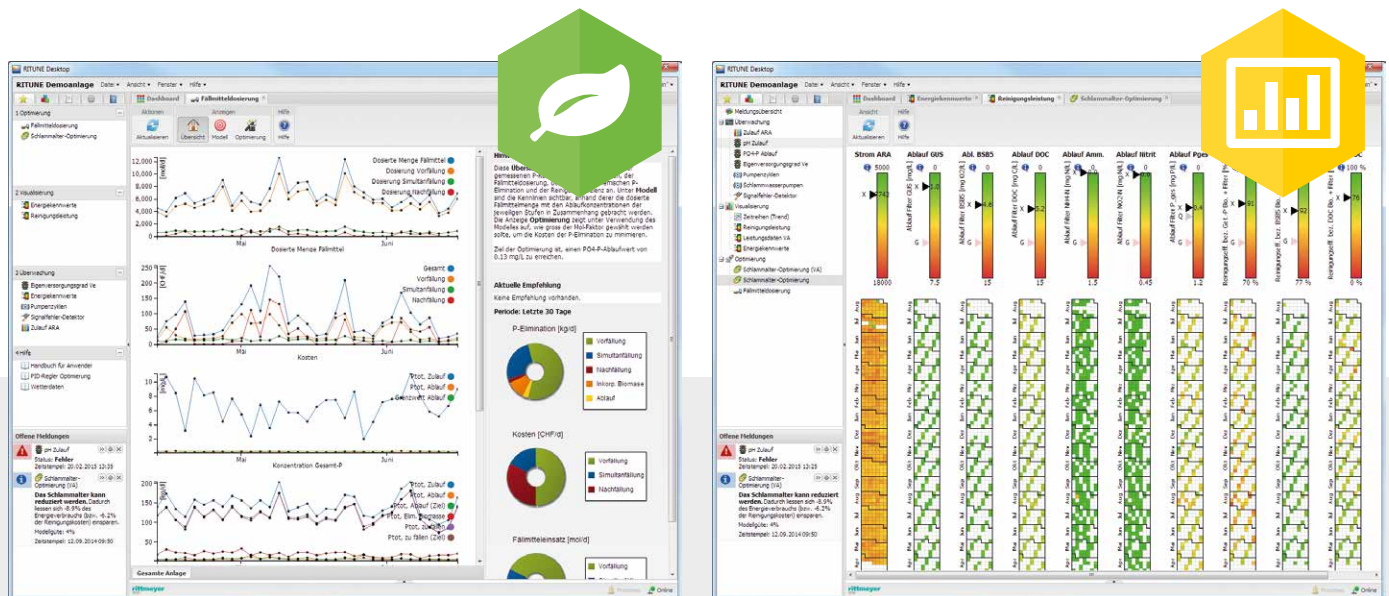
RITUNE Desktop

RITUNE Demoanlage Datei Ansicht Fenster Hilfe

Dashboard Fällmitteldosierung

Aktionen Anzeigen Hilfe

Aktualisieren Übersicht Modell Optimierung Hilfe

1 Optimierung
Fällmitteldosierung
Schlammalter-Optimierung

2 Visualisierung
Energiekennwerte
Reinigungsleistung

3 Überwachung
Eigenversorgungsgrad Ve
Energiekennwerte
Pumpenzyklen
Signalfehler-Detektor
Zulauf ARA

4 Hilfe
Handbuch für Anwender
PID-Regler Optimierung
Weiterdaten

Offene Meldungen
pH Zulauf
Status: Fehler
Zeitstempel: 20.02.2015 13:35

Schlammalter-Optimierung (VA)
Das Schlammalter kann reduziert werden. Dadurch liessen sich -8.9% des Energieverbrauchs (bzw. -6.2% der Reinigungskosten) einsparen.
Modellgüte: 4%
Zeitstempel: 12.09.2014 09:50

Dosierte Menge Fällmittel
Dosierung Vorfällung
Dosierung Simultanfällung
Dosierung Nachfällung
Mai Juni
Dosierte Menge Fällmittel

Gesamt
Vorfällung
Simultanfällung
Nachfällung
Mai Juni
Kosten

Ptot, Zulauf
Ptot, Ablauf
Grenzwert Ablauf
Mai Juni
Konzentration Gesamt-P

Ptot, Zulauf
Ptot, Ablauf
Ptot, Ablauf (Ziel)
Ptot, Elim. Biomasse
Ptot, zu fällen
Ptot, zu fällen (Ziel)

Gesamte Anlage

Diese Übersicht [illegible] gemessenen P-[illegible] Fällmitteleinsatz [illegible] Elimination und der Reinigungs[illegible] Unter Modell sind die Kennlinien sichtbar, anhand derer die dosierte Fällmittelmenge mit den Ablaufkonzentrationen der jeweiligen Stufen in Zusammenhang gebracht werden. Die Anzeige Optimierung zeigt unter Verwendung des Modelles auf, wie gross der Mol-Faktor gewählt werden sollte, um die Kosten der P-Elimination zu minimieren.

Ziel der Optimierung ist, einen PO4-P-Ablaufwert von 0.13 mg/L zu erreichen.

Aktuelle Empfehlung
Keine Empfehlung vorhanden.
Periode: Letzte 30 Tage

P-Elimination [kg/d]
Vorfällung
Simultanfällung
Nachfällung
Inkorp. Biomasse
Ablauf

Kosten [CHF/d]
Vorfällung
Simultanfällung
Nachfällung

Fällmitteleinsatz [mol/d]
Vorfällung
Simultanfällung
Nachfällung

rittmeyer

RITUNE Desktop

RITUNE Demoanlage Datei Ansicht Fenster Hilfe

Dashboard Energiekennwerte Reinigungsleistung Schlammalter-Optimierung

Ansicht Hilfe
Aktualisieren Hilfe

Meldungsübersicht
Überwachung
Zulauf ARA
pH Zulauf
PO4-P Ablauf
Eigenversorgungsgrad Ve
Pumpenzyklen
Schlammwasserpumpen
Signalfehler-Detektor
Visualisierung
Zeitreihen (Trend)
Reinigungsleistung
Leistungsdaten VA
Energiekennwerte
Optimierung
Schlammalter-Optimierung (VA)
Schlammalter-Optimierung
Fällmitteldosierung

Strom ARA Ablauf GUS Abl. BSB5 Ablauf DOC Ablauf Amm. Ablauf Nitrit Ablauf Pges

Offene Meldungen
pH Zulauf
Status: Fehler
Zeitstempel: 20.02.2015 13:35

Schlammalter-Optimierung (VA)
Das Schlammalter kann reduziert werden. Dadurch liessen sich -8.9% des Energieverbrauchs (bzw. -6.2% der Reinigungskosten) einsparen.
Modellgüte: 4%
Zeitstempel: 12.09.2014 09:50

5000 18000 7.5 15 15 1.5 0.45 1.2 70 % 77 % 100 % 0 %

rittmeyer Online